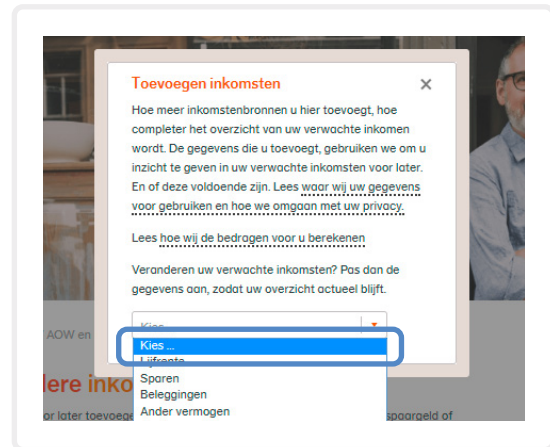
Toevoegen inkomsten

×

Hoe meer inkomstenbronnen u hier toevoegt, hoe completer het overzicht van uw verwachte inkomen wordt. De gegevens die u toevoegt, gebruiken we om u inzicht te geven in uw verwachte inkomsten voor later. En of deze voldoende zijn. Lees waar wij uw gegevens voor gebruiken en hoe we omgaan met uw privacy.

Lees hoe wij de bedragen voor u berekenen

Veranderen uw verwachte inkomsten? Pas dan de gegevens aan, zodat uw overzicht actueel blijft.

Kies ...

Kies ...
Lijfrente
Sparen
Beleggingen
Ander vermogen

AOW en

lere inko

or later toevoeg

spaargeld of